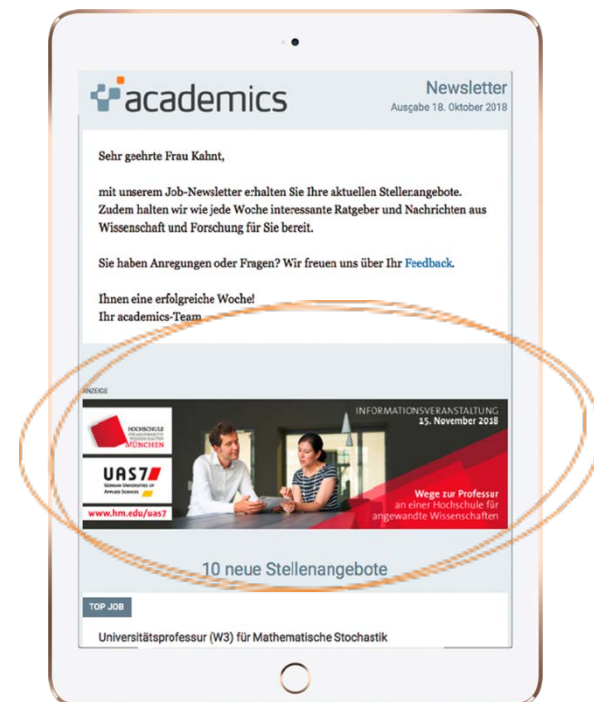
academics

Newsletter
Ausgabe 18. Oktober 2018

Sehr geehrte Frau Kahnt,

mit unserem Job-Newsletter erhalten Sie Ihre aktuellen Stellenangebote. Zudem halten wir wie jede Woche interessante Ratgeber und Nachrichten aus Wissenschaft und Forschung für Sie bereit.

Sie haben Anregungen oder Fragen? Wir freuen uns über Ihr Feedback.

Ihnen eine erfolgreiche Woche!
Ihr academics-Team

ANZEIGE

HOCHSCHULE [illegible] MÜNCHEN

UAS7
GERMAN UNIVERSITIES OF APPLIED SCIENCES

www.hm.edu/uas7

INFORMATIONSVERANSTALTUNG
15. November 2018

Wege zur Professur
an einer Hochschule für angewandte Wissenschaften

10 neue Stellenangebote

TOP JOB

Universitätsprofessur (W3) für Mathematische Stochastik